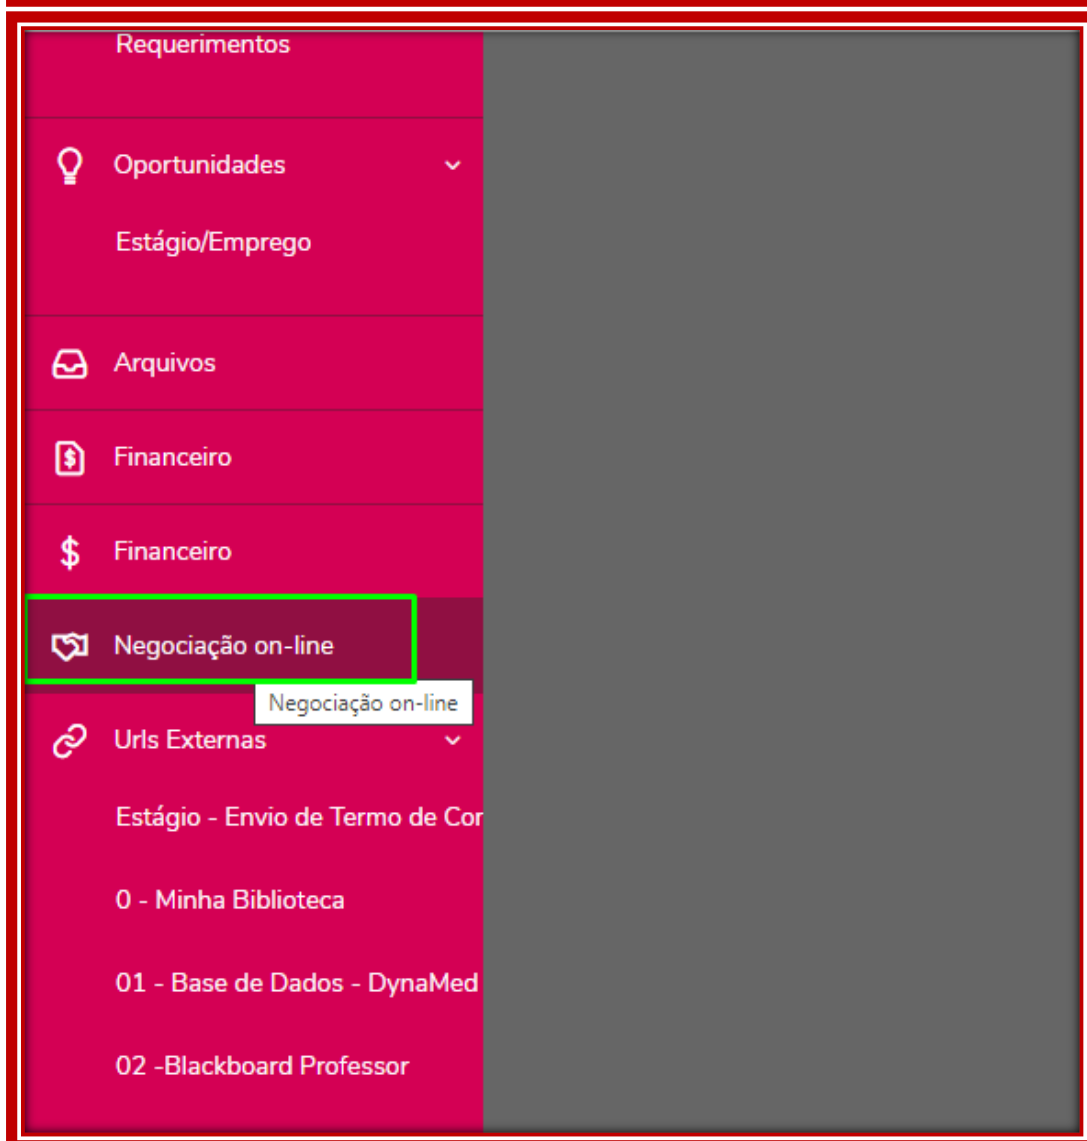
Requerimentos

Oportunidades

Estágio/Emprego

Arquivos

Financeiro

Financeiro

Negociação on-line

Negociação on-line

Urls Externas

Estágio - Envio de Termo de Co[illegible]

0 - Minha Biblioteca

01 - Base de Dados - DynaMed

02 -Blackboard Professor